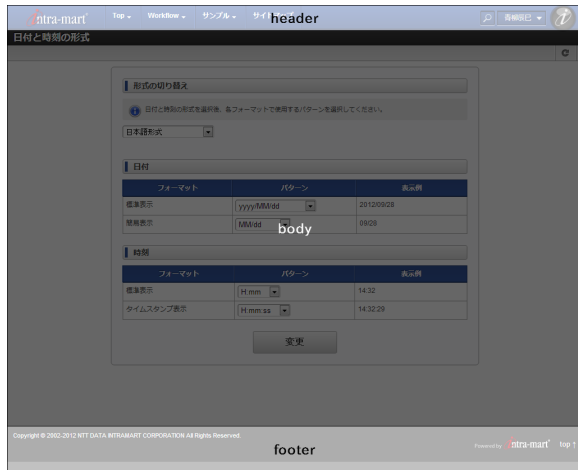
intra-mart Top Workflow サンプル サイ header 長柄宏己

日付と時刻の形式

形式の切り替え

日付と時刻の形式を選択後、各フォーマットで使用するパターンを選択してください。

日本語形式

日付

| フォーマット | パターン | 表示例 |
|---|---|---|
| 標準表示 | yyyy/MM/dd | 2012/09/26 |
| 簡易表示 | MM/dd | 09/26 |

body

時刻

| フォーマット | パターン | 表示例 |
|---|---|---|
| 標準表示 | H:mm | 14:32 |
| タイムスタンプ表示 | H:mm:ss | 14:32:29 |

変更

Copyright © 2002-2012 NTT DATA INTRAMART CORPORATION All Rights Reserved.

footer

Powered by intra-mart top ↑